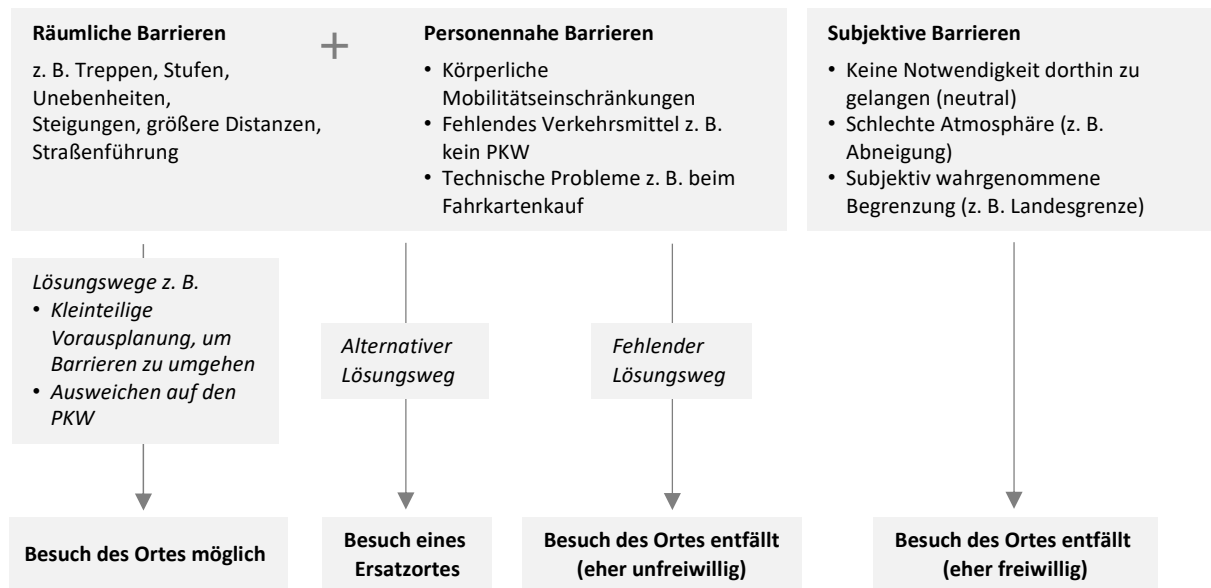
**Räumliche Barrieren**

z. B. Treppen, Stufen, Unebenheiten, Steigungen, größere Distanzen, Straßenführung

+

**Personennahe Barrieren**

- Körperliche Mobilitätseinschränkungen
- Fehlendes Verkehrsmittel z. B. kein PKW
- Technische Probleme z. B. beim Fahrkartenkauf

**Subjektive Barrieren**

- Keine Notwendigkeit dorthin zu gelangen (neutral)
- Schlechte Atmosphäre (z. B. Abneigung)
- Subjektiv wahrgenommene Begrenzung (z. B. Landesgrenze)

*Lösungswege z. B.*
- *Kleinteilige Vorausplanung, um Barrieren zu umgehen*
- *Ausweichen auf den PKW*

*Alternativer Lösungsweg*

*Fehlender Lösungsweg*

**Besuch des Ortes möglich**

**Besuch eines Ersatzortes**

**Besuch des Ortes entfällt (eher unfreiwillig)**

**Besuch des Ortes entfällt (eher freiwillig)**